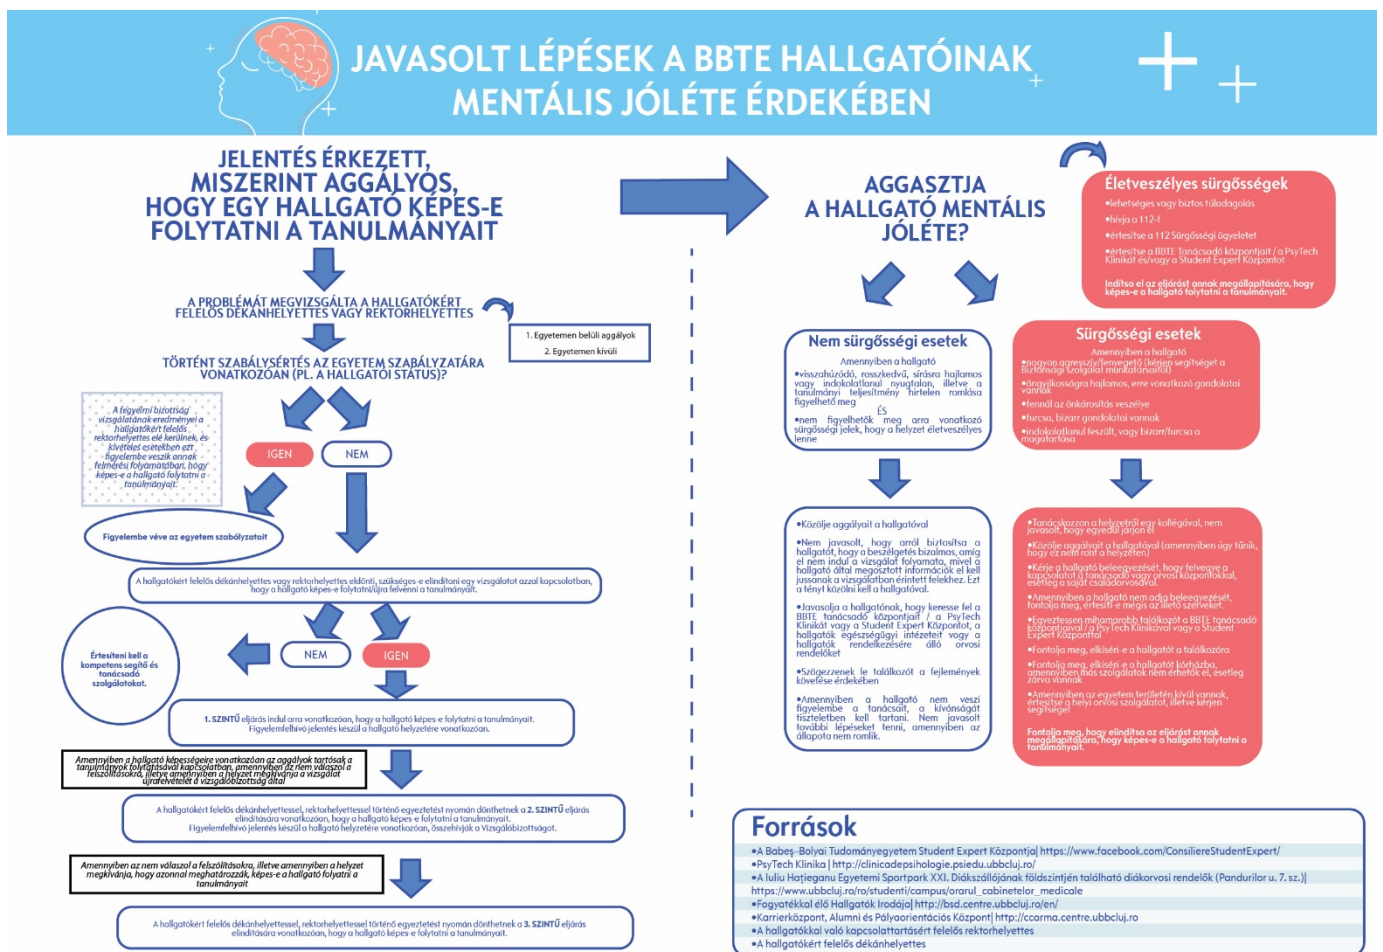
JAVASOLT LÉPÉSEK A BBTE HALLGATÓINAK MENTÁLIS JÓLÉTE ÉRDEKÉBEN

JELENTÉS ÉRKEZETT, MISZERINT AGGÁLYOS, HOGY EGY HALLGATÓ KÉPES-E FOLYTATNI A TANULMÁNYAIT

A PROBLÉMÁT MEGVIZSGÁLTA A HALLGATÓKÉRT FELELŐS DÉKÁNHELYETTES VAGY REKTORHELYETTES

1. Egyetemen belüli aggályok
2. Egyetemen kívüli

TÖRTÉNT SZABÁLYSÉRTÉS AZ EGYETEM SZABÁLYZATÁRA VONATKOZÓAN (PL. A HALLGATÓI STÁTUS)?

A fegyelmi bizottság vizsgálatának eredményei a hallgatókért felelős rektorhelyettes elé kerülnek, és kivételes esetekben ezt figyelembe veszik annak felmérési folyamatban, hogy képes-e a hallgató folytatni a tanulmányait.

IGEN

NEM

Figyelembe véve az egyetem szabályzatait

A hallgatókért felelős dékánhelyettes vagy rektorhelyettes eldönti, szükséges-e elindítani egy vizsgálatot azzal kapcsolatban, hogy a hallgató képes-e folytatni/újra felvenni a tanulmányait.

Értesíteni kell a kompetens segítő és tanácsadó szolgálatokat.

NEM

IGEN

1. SZINTŰ eljárás indul arra vonatkozóan, hogy a hallgató képes-e folytatni a tanulmányait. Figyelemfelhívó jelentés készül a hallgató helyzetére vonatkozóan.

Amennyiben a hallgató képességeire vonatkozóan az aggályok tartósak a tanulmányok folytatásával kapcsolatban, amennyiben nem válaszol a felszólításokra, illetve amennyiben a helyzet megkívánja a vizsgálat újrafelvételét a vizsgálóbizottság által

A hallgatókért felelős dékánhelyettessel, rektorhelyettessel történő egyeztetést nyomán dönthetnek a 2. SZINTŰ eljárás elindítására vonatkozóan, hogy a hallgató képes-e folytatni a tanulmányait. Figyelemfelhívó jelentés készül a hallgató helyzetére vonatkozóan, összehívják a Vizsgálóbizottságot.

Amennyiben az nem válaszol a felszólításokra, illetve amennyiben a helyzet megkívánja, hogy azonnal meghatározzuk, képes-e a hallgató folytatni a tanulmányait

A hallgatókért felelős dékánhelyettessel, rektorhelyettessel történő egyeztetést nyomán dönthetnek a 3. SZINTŰ eljárás elindítására vonatkozóan, hogy a hallgató képes-e folytatni a tanulmányait.

AGGASZTJA A HALLGATÓ MENTÁLIS JÓLÉTE?

Életveszélyes sürgősségek
•lehetséges vagy biztos túladagolás
•hívja a 112-t
•értesítse a 112 Sürgősségi ügyeletet
•értesítse a BBTE Tanácsadó központjait / a PsyTech Klinikát és/vagy a Student Expert Központot
Indítsa el az eljárást annak megállapítására, hogy képes-e a hallgató folytatni a tanulmányait.

Nem sürgősségi esetek
Amennyiben a hallgató
•visszahúzódó, rosszkedvű, sírásra hajlamos vagy indokolatlanul nyugtalan, illetve a tanulmányi teljesítmény hirtelen romlása figyelhető meg
ÉS
•nem figyelhetők meg arra vonatkozó sürgősségi jelek, hogy a helyzet életveszélyes lenne

Sürgősségi esetek
Amennyiben a hallgató
•nagyon agresszív/fenyegető (kérjen segítséget a Biztonsági Szolgálat munkatársaitól)
•öngyilkosságra hajlamos, erre vonatkozó gondolatai vannak
•fennáll az önkárosítás veszélye
•furcsa, bizarr gondolatai vannak
•indokolatlanul feszült, vagy bizarr/furcsa a magatartása

•Közölje aggályait a hallgatóval
•Nem javasolt, hogy arról biztosítsa a hallgatót, hogy a beszélgetés bizalmas, amíg el nem indul a vizsgálat folyamata, mivel a hallgató által megosztott információk el kell jussanak a vizsgálatban érintett felekhez. Ezt a tényt közölni kell a hallgatóval.
•Javasolja a hallgatónak, hogy keresse fel a BBTE tanácsadó központjait / a PsyTech Klinikát vagy a Student Expert Központot, a hallgatók egészségügyi intézetei vagy a hallgatók rendelkezésére álló orvosi rendelőket
•Szögezzenek le találkozót a fejlemények követése érdekében
•Amennyiben a hallgató nem veszi figyelembe a tanácsait, a kívánságait tiszteletben kell tartani. Nem javasolt további lépéseket tenni, amennyiben az állapota nem romlik.

•Tanácskozzon a helyzetről egy kollégával, nem javasolt, hogy egyedül járjon el
•Közölje aggályait a hallgatóval (amennyiben úgy tűnik, hogy ez nem ront a helyzeten)
•Kérje a hallgató beleegyezését, hogy felvegye a kapcsolatot a tanácsadó vagy orvosi központokkal, esetleg a saját családorvosával.
•Amennyiben a hallgató nem adja beleegyezését, fontolja meg, értesít-e mégis az illető szerveket.
•Egyeztessen mihamarabb találkozót a BBTE tanácsadó központjaival / a PsyTech Klinikával vagy a Student Expert Központtal
•Fontolja meg, elkísér-e a hallgatót a találkozóra
•Fontolja meg, elkísér-e a hallgatót kórházba, amennyiben más szolgálatok nem érhetők el, esetleg zárva vannak
•Amennyiben az egyetem területén kívül vannak, értesítse a helyi orvosi szolgálatot, illetve kérjen segítséget
Fontolja meg, hogy elindítsa az eljárást annak megállapítására, hogy képes-e a hallgató folytatni a tanulmányait.

Források
•A Babeș–Bolyai Tudományegyetem Student Expert Központja| https://www.facebook.com/ConsiliereStudentExpert/
•PsyTech Klinika | http://clinicadepsihologie.psiedu.ubbcluj.ro/
•A Iuliu Hațieganu Egyetemi Sportpark XXI. Diákszállójának földszintjén található diákorvosi rendelők (Pandurilor u. 7 sz.)| https://www.ubbcluj.ro/ro/studenti/campus/orarul_cabinetelor_medicale
•Fogyatékkal élő Hallgatók Irodája| http://bsd.centre.ubbcluj.ro/en/
•Karrierközpont, Alumni és Pályaorientációs Központ| http://ccarma.centre.ubbcluj.ro
•A hallgatókkal való kapcsolattartásért felelős rektorhelyettes
•A hallgatókért felelős dékánhelyettes